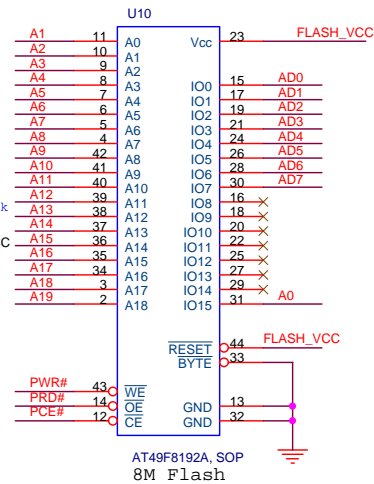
U10

A1 11 A0
A2 10 A1
A3 9 A2
A4 8 A3
A5 7 A4
A6 6 A5
A7 5 A6
A8 4 A7
A9 42 A8
A10 41 A9
A11 40 A10
A12 39 A11
A13 38 A12
A14 37 A13
A15 36 A14
A16 35 A15
A17 34 A16
A18 3 A17
A19 2 A18

k
C

Vcc 23 FLASH_VCC
IO0 15 AD0
IO1 17 AD1
IO2 19 AD2
IO3 21 AD3
IO4 24 AD4
IO5 26 AD5
IO6 28 AD6
IO7 30 AD7
IO8 16
IO9 18
IO10 20
IO11 22
IO12 25
IO13 27
IO14 29
IO15 31 A0

$\overline{RESET}$ 44 FLASH_VCC
$\overline{BYTE}$ 33

PWR# 43 $\overline{WE}$
PRD# 14 $\overline{OE}$
PCE# 12 $\overline{CE}$

GND 13
GND 32

AT49F8192A, SOP
8M Flash